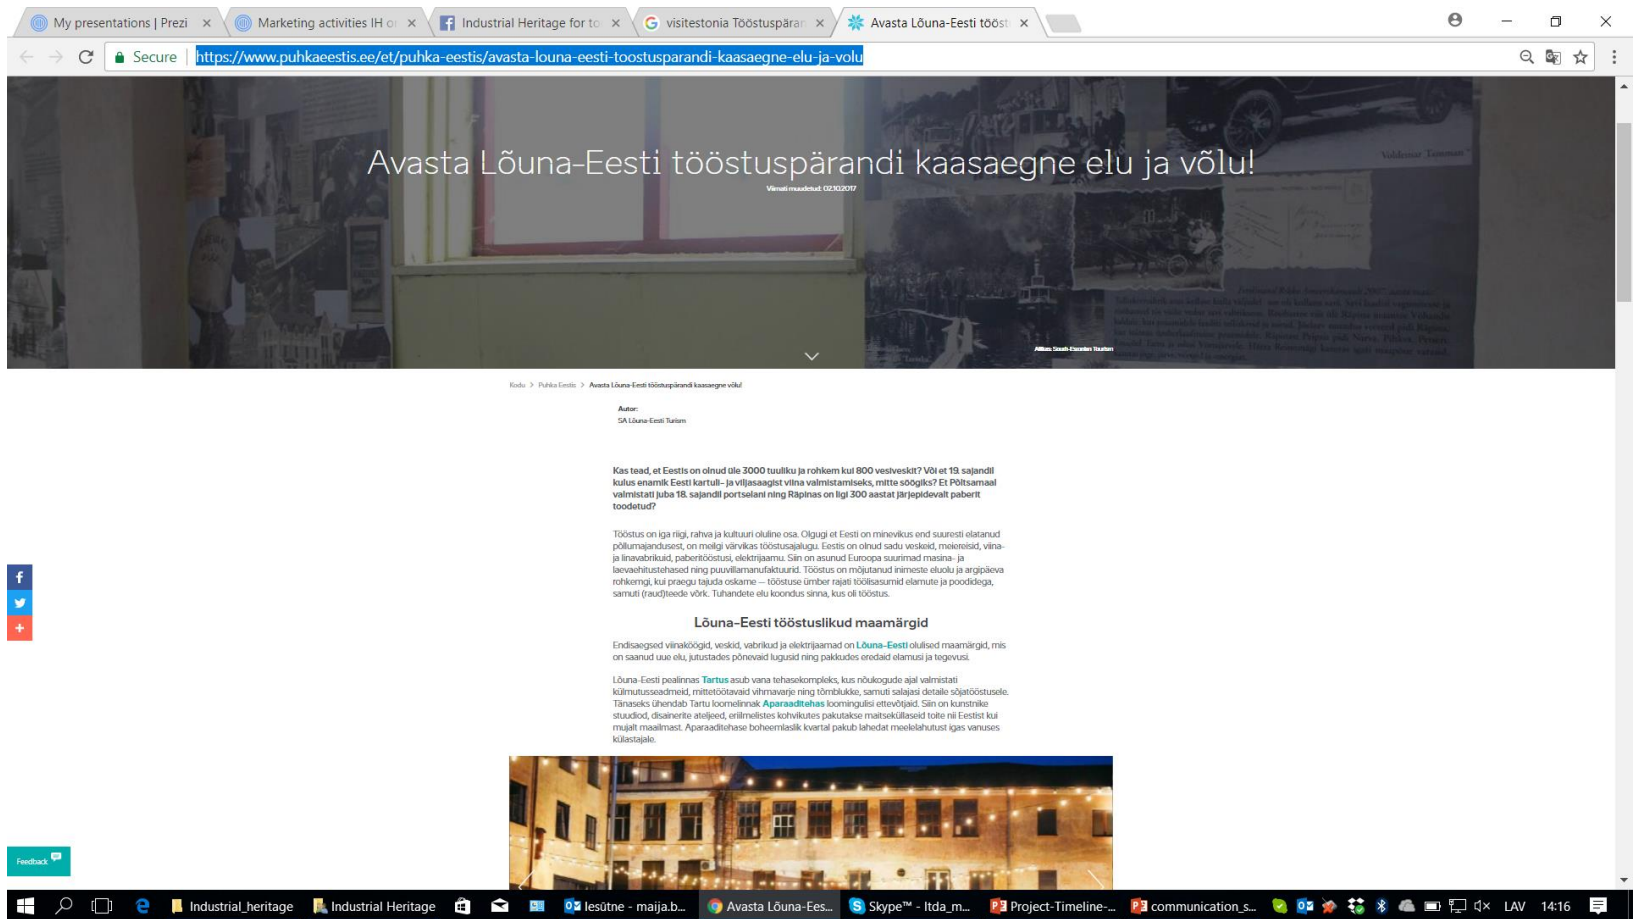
My presentations | Prezi ×
Marketing activities IH o ×
Industrial Heritage for to ×
visitestonia Tööstuspäran ×
Avasta Lõuna-Eesti tööst ×

Secure | https://www.puhkaeestis.ee/et/puhka-eestis/avasta-louna-eesti-toostusparandi-kaasaegne-elu-ja-volu

Avasta Lõuna-Eesti tööstuspärandi kaasaegne elu ja võlu!

Viimati muudetud: 02.10.2017

Allikas: South-Estonian Tourism

Kodu > Puhka Eestis > Avasta Lõuna-Eesti tööstuspärandi kaasaegne võlu!

Autor:
SA Lõuna-Eesti Turism

Kas tead, et Eestis on olnud üle 3000 tuuliku ja rohkem kui 800 vesiveskit? Või et 19. sajandil kulus enamik Eesti kartuli- ja viljasaagist viina valmistamiseks, mitte söögiks? Et Põltsamaal valmistati juba 18. sajandil portselani ning Räpinas on ligi 300 aastat järjepidevalt paberit toodetud?

Tööstus on iga riigi, rahva ja kultuuri oluline osa. Olgugi et Eesti on minevikus end suuresti elatanud põllumajandusest, on meilgi värvikas tööstusajalugu. Eestis on olnud sadu veskeid, meiereisid, viina- ja linavabrikuid, paberitööstusi, elektrijaamu. Siin on asunud Euroopa suurimad masina- ja laevaehitustehased ning puuvillamanufaktuurid. Tööstus on mõjutanud inimeste eluolu ja argipäeva rohkemgi, kui praegu tajuda oskame – tööstuse ümber rajati töölisasumid elamute ja poodidega, samuti (raud)teede võrk. Tuhandete elu koondus sinna, kus oli tööstus.

Lõuna-Eesti tööstuslikud maamärgid

Endisaegsed viinaköögid, veskid, vabrikud ja elektrijaamad on Lõuna-Eesti olulised maamärgid, mis on saanud uue elu, jutustades põnevaid lugusid ning pakkudes eredaid elamusi ja tegevusi.

Lõuna-Eesti pealinnas Tartus asub vana tehasekompleks, kus nõukogude ajal valmistati külmutusseadmeid, mittetöötavaid vihmavarje ning tõmblukke, samuti salajasi detaile sõjatööstusele. Tänaseks ühendab Tartu loomelinnak Aparaaditehas loomingulisi ettevõtjaid. Siin on kunstnike stuudiod, disainerite ateljeed, erilimelistes kohvikutes pakutakse maitseküllaseid toite nii Eestist kui mujalt maailmast. Aparaaditehase boheemlaslik kvartal pakub lahedat meelelahutust igas vanuses külastajale.

Feedback

Industrial_heritage
Industrial Heritage
Iesütne - maija.b...
Avasta Lõuna-Ees...
Skype™ - ltda_m...
Project-Timeline-...
communication_s...
LAV
14:16